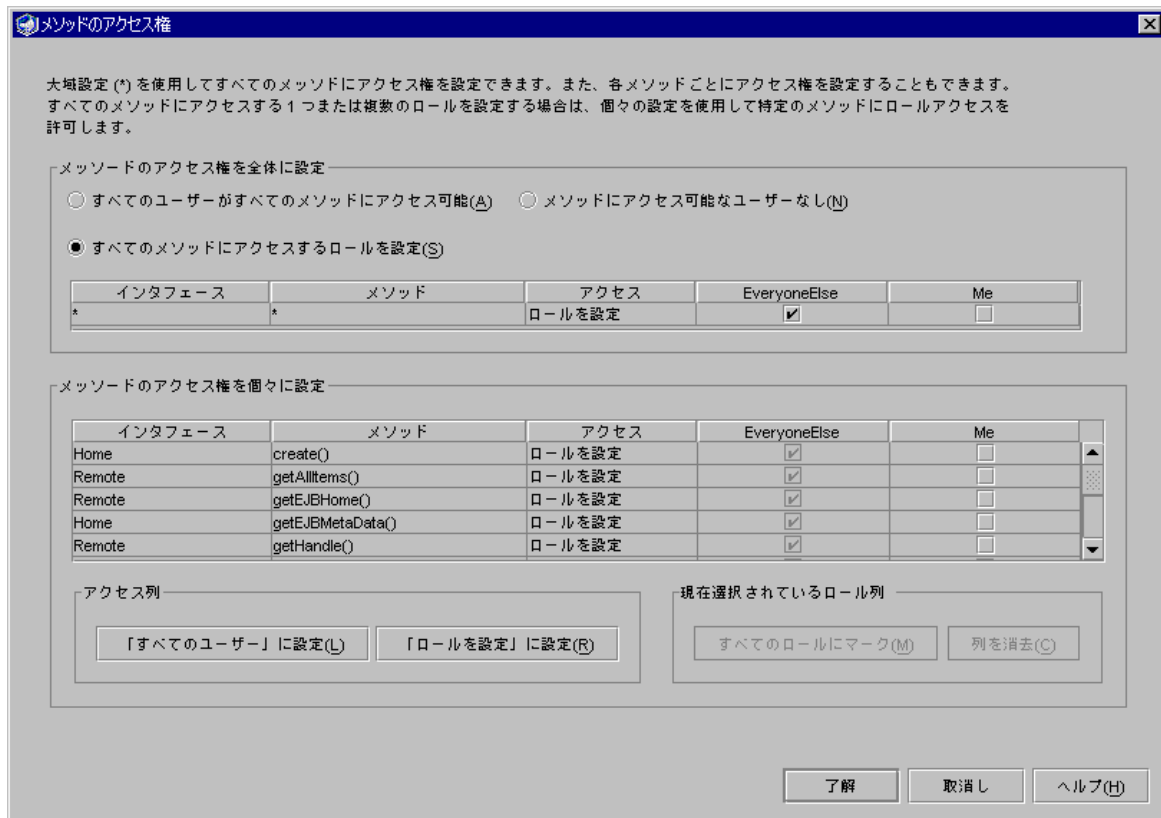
メソッドのアクセス権

大域設定 (*) を使用してすべてのメソッドにアクセス権を設定できます。また、各メソッドごとにアクセス権を設定することもできます。すべてのメソッドにアクセスする 1 つまたは複数のロールを設定する場合は、個々の設定を使用して特定のメソッドにロールアクセスを許可します。

メッソードのアクセス権を全体に設定

すべてのユーザーがすべてのメソッドにアクセス可能(A)

メソッドにアクセス可能なユーザーなし(N)

すべてのメソッドにアクセスするロールを設定(S)

| インタフェース | メソッド | アクセス | EveryoneElse | Me |
|---|---|---|---|---|
| * | * | ロールを設定 | ✔ | |

メッソードのアクセス権を個々に設定

| インタフェース | メソッド | アクセス | EveryoneElse | Me |
|---|---|---|---|---|
| Home | create() | ロールを設定 | ✔ | |
| Remote | getAllItems() | ロールを設定 | ✔ | |
| Remote | getEJBHome() | ロールを設定 | ✔ | |
| Home | getEJBMetaData() | ロールを設定 | ✔ | |
| Remote | getHandle() | ロールを設定 | ✔ | |

アクセス列

「すべてのユーザー」に設定(L)

「ロールを設定」に設定(R)

現在選択されているロール列

すべてのロールにマーク(M)

列を消去(C)

了解

取消し

ヘルプ(H)